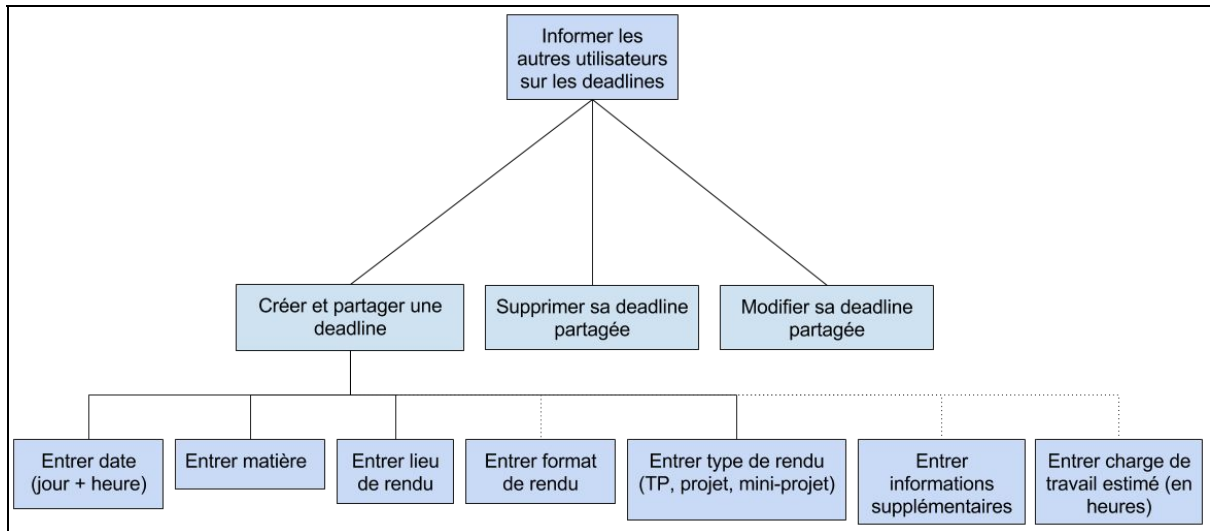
Informer les autres utilisateurs sur les deadlines

Créer et partager une deadline

Supprimer sa deadline partagée

Modifier sa deadline partagée

Entrer date (jour + heure)

Entrer matière

Entrer lieu de rendu

Entrer format de rendu

Entrer type de rendu (TP, projet, mini-projet)

Entrer informations supplémentaires

Entrer charge de travail estimé (en heures)